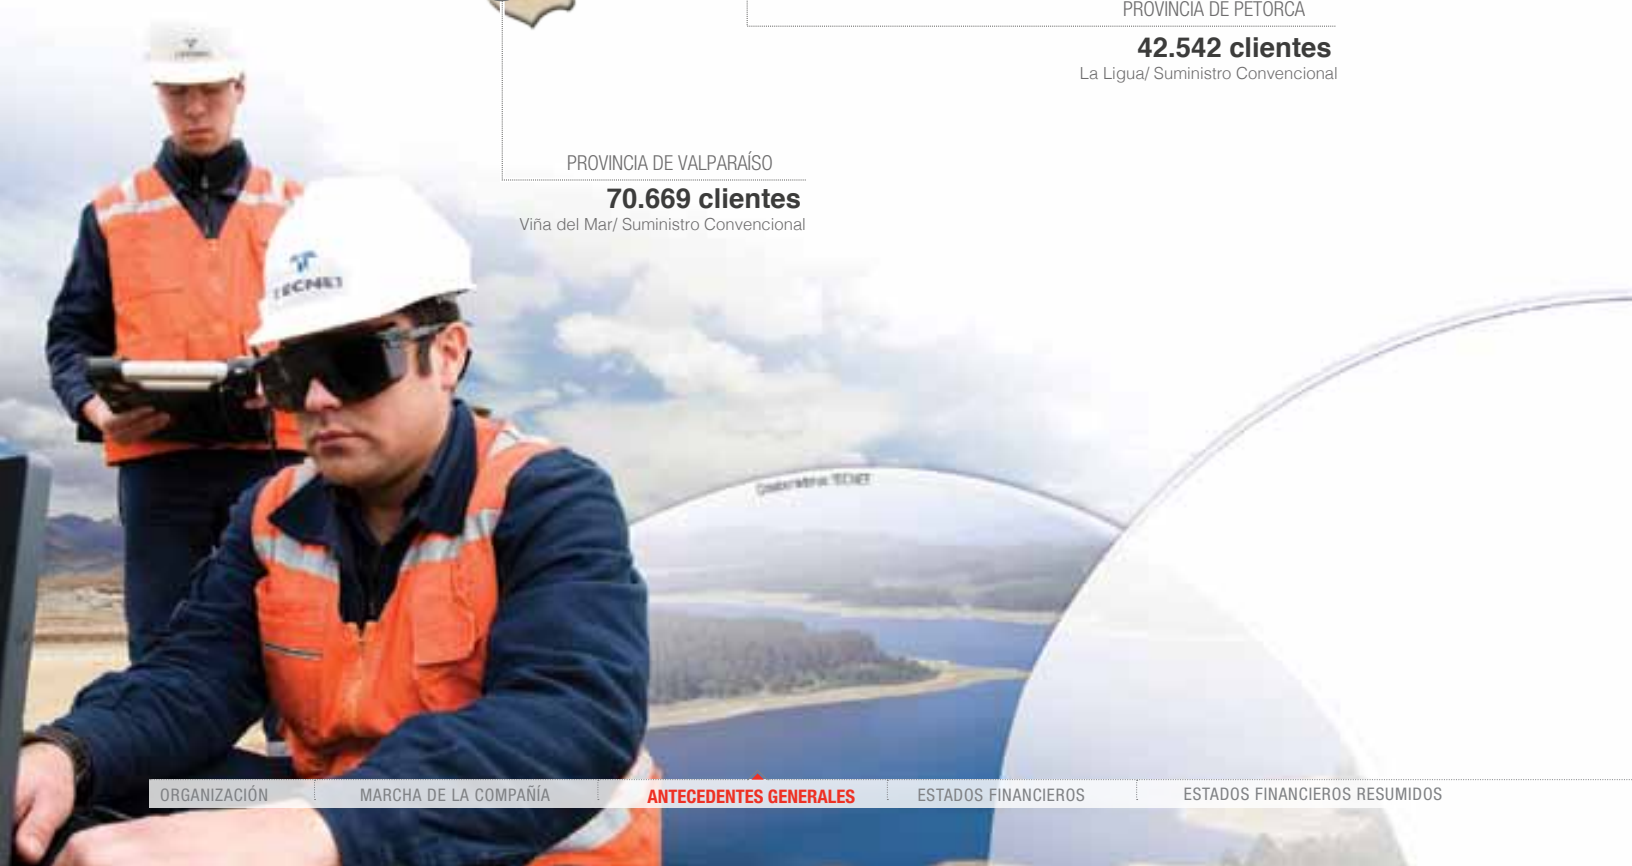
PROVINCIA DE PETORCA

42.542 clientes

La Ligua/ Suministro Convencional

PROVINCIA DE VALPARAÍSO

70.669 clientes

Viña del Mar/ Suministro Convencional

TECNET

ORGANIZACIÓN | MARCHA DE LA COMPAÑÍA | ANTECEDENTES GENERALES | ESTADOS FINANCIEROS | ESTADOS FINANCIEROS RESUMIDOS